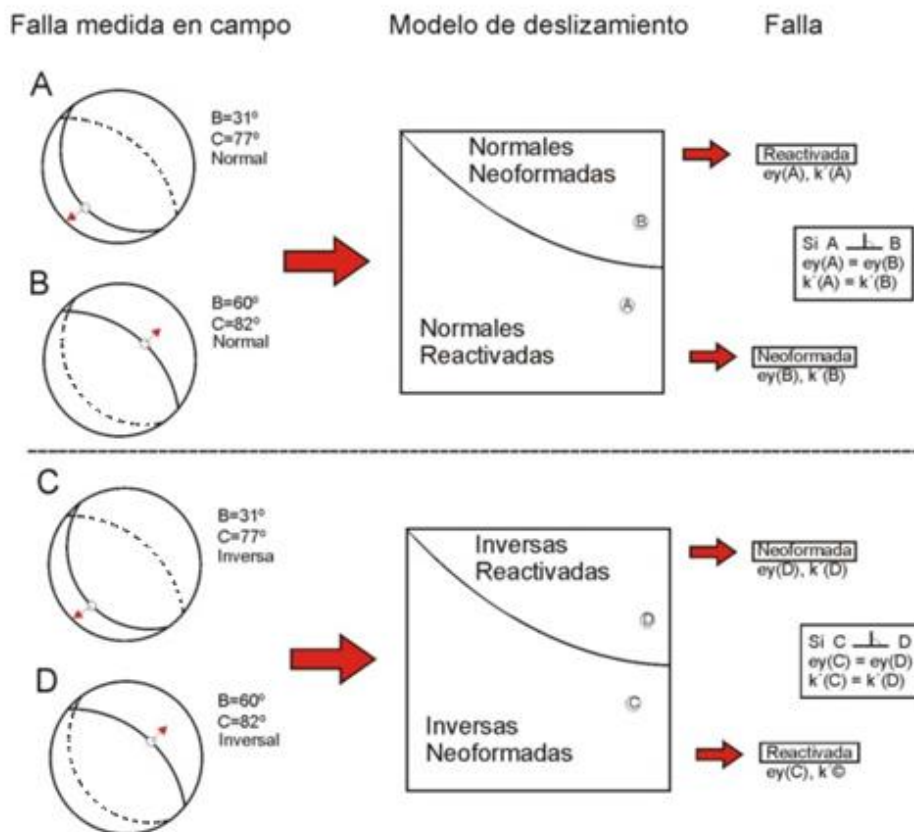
Falla medida en campo

Modelo de deslizamiento

Falla

A

B=31º
C=77º
Normal

B

B=60º
C=82º
Normal

Normales
Neoformadas

B

A

Normales
Reactivadas

Reactivada
ey(A), k´(A)

Si A ⊥ B
ey(A) = ey(B)
k´(A) = k´(B)

Neoformada
ey(B), k´(B)

C

B=31º
C=77º
Inversa

D

B=60º
C=82º
Inversal

Inversas
Reactivadas

D

C

Inversas
Neoformadas

Neoformada
ey(D), k´(D)

Si C ⊥ D
ey(C) = ey(D)
k´(C) = k´(D)

Reactivada
ey(C), k©